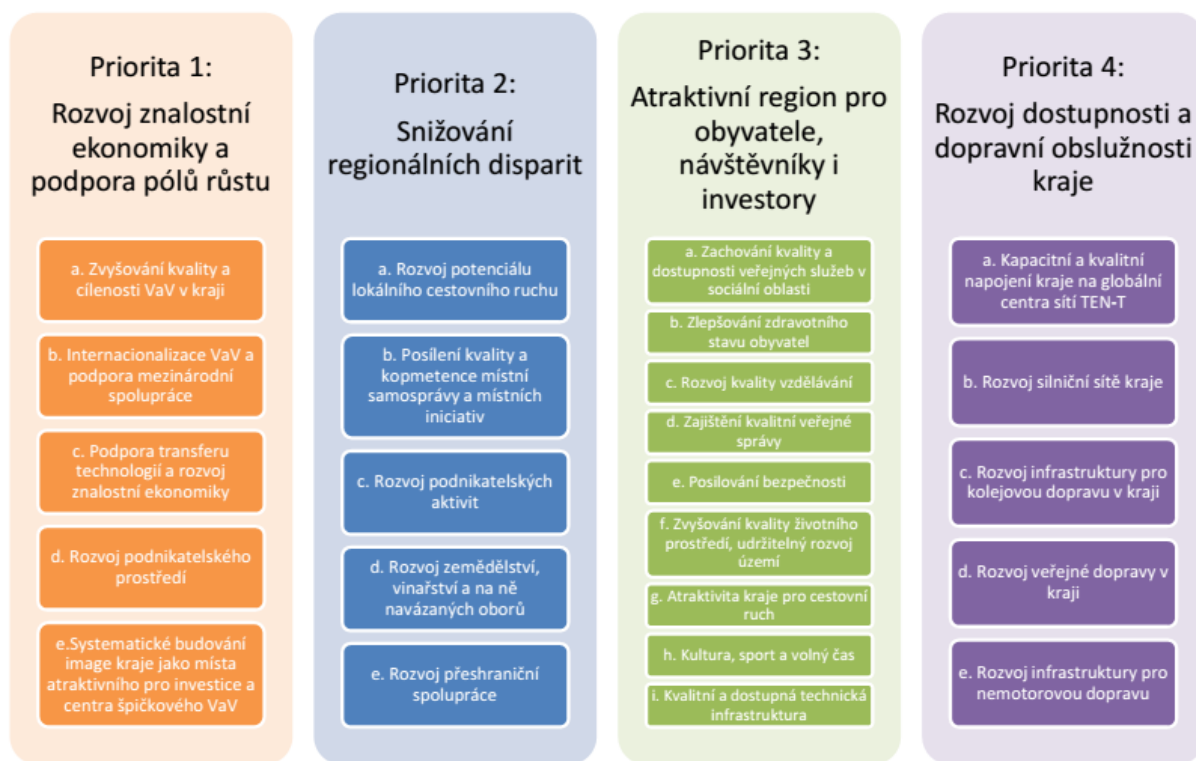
Priorita 1:

Rozvoj znalostní ekonomiky a podpora pólů růstu

a. Zvyšování kvality a cílenosti VaV v kraji

b. Internacionalizace VaV a podpora mezinárodní spolupráce

c. Podpora transferu technologií a rozvoj znalostní ekonomiky

d. Rozvoj podnikatelského prostředí

e.Systematické budování image kraje jako místa atraktivního pro investice a centra špičkového VaV

Priorita 2:

Snižování regionálních disparit

a. Rozvoj potenciálu lokálního cestovního ruchu

b. Posílení kvality a kopmetence místní samosprávy a místních iniciativ

c. Rozvoj podnikatelských aktivit

d. Rozvoj zemědělství, vinařství a na ně navázaných oborů

e. Rozvoj přeshraniční spolupráce

Priorita 3:

Atraktivní region pro obyvatele, návštěvníky i investory

a. Zachování kvality a dostupnosti veřejných služeb v sociální oblasti

b. Zlepšování zdravotního stavu obyvatel

c. Rozvoj kvality vzdělávání

d. Zajištění kvalitní veřejné správy

e. Posilování bezpečnosti

f. Zvyšování kvality životního prostředí, udržitelný rozvoj území

g. Atraktivita kraje pro cestovní ruch

h. Kultura, sport a volný čas

i. Kvalitní a dostupná technická infrastruktura

Priorita 4:

Rozvoj dostupnosti a dopravní obslužnosti kraje

a. Kapacitní a kvalitní napojení kraje na globální centra sítí TEN-T

b. Rozvoj silniční sítě kraje

c. Rozvoj infrastruktury pro kolejovou dopravu v kraji

d. Rozvoj veřejné dopravy v kraji

e. Rozvoj infrastruktury pro nemotorovou dopravu